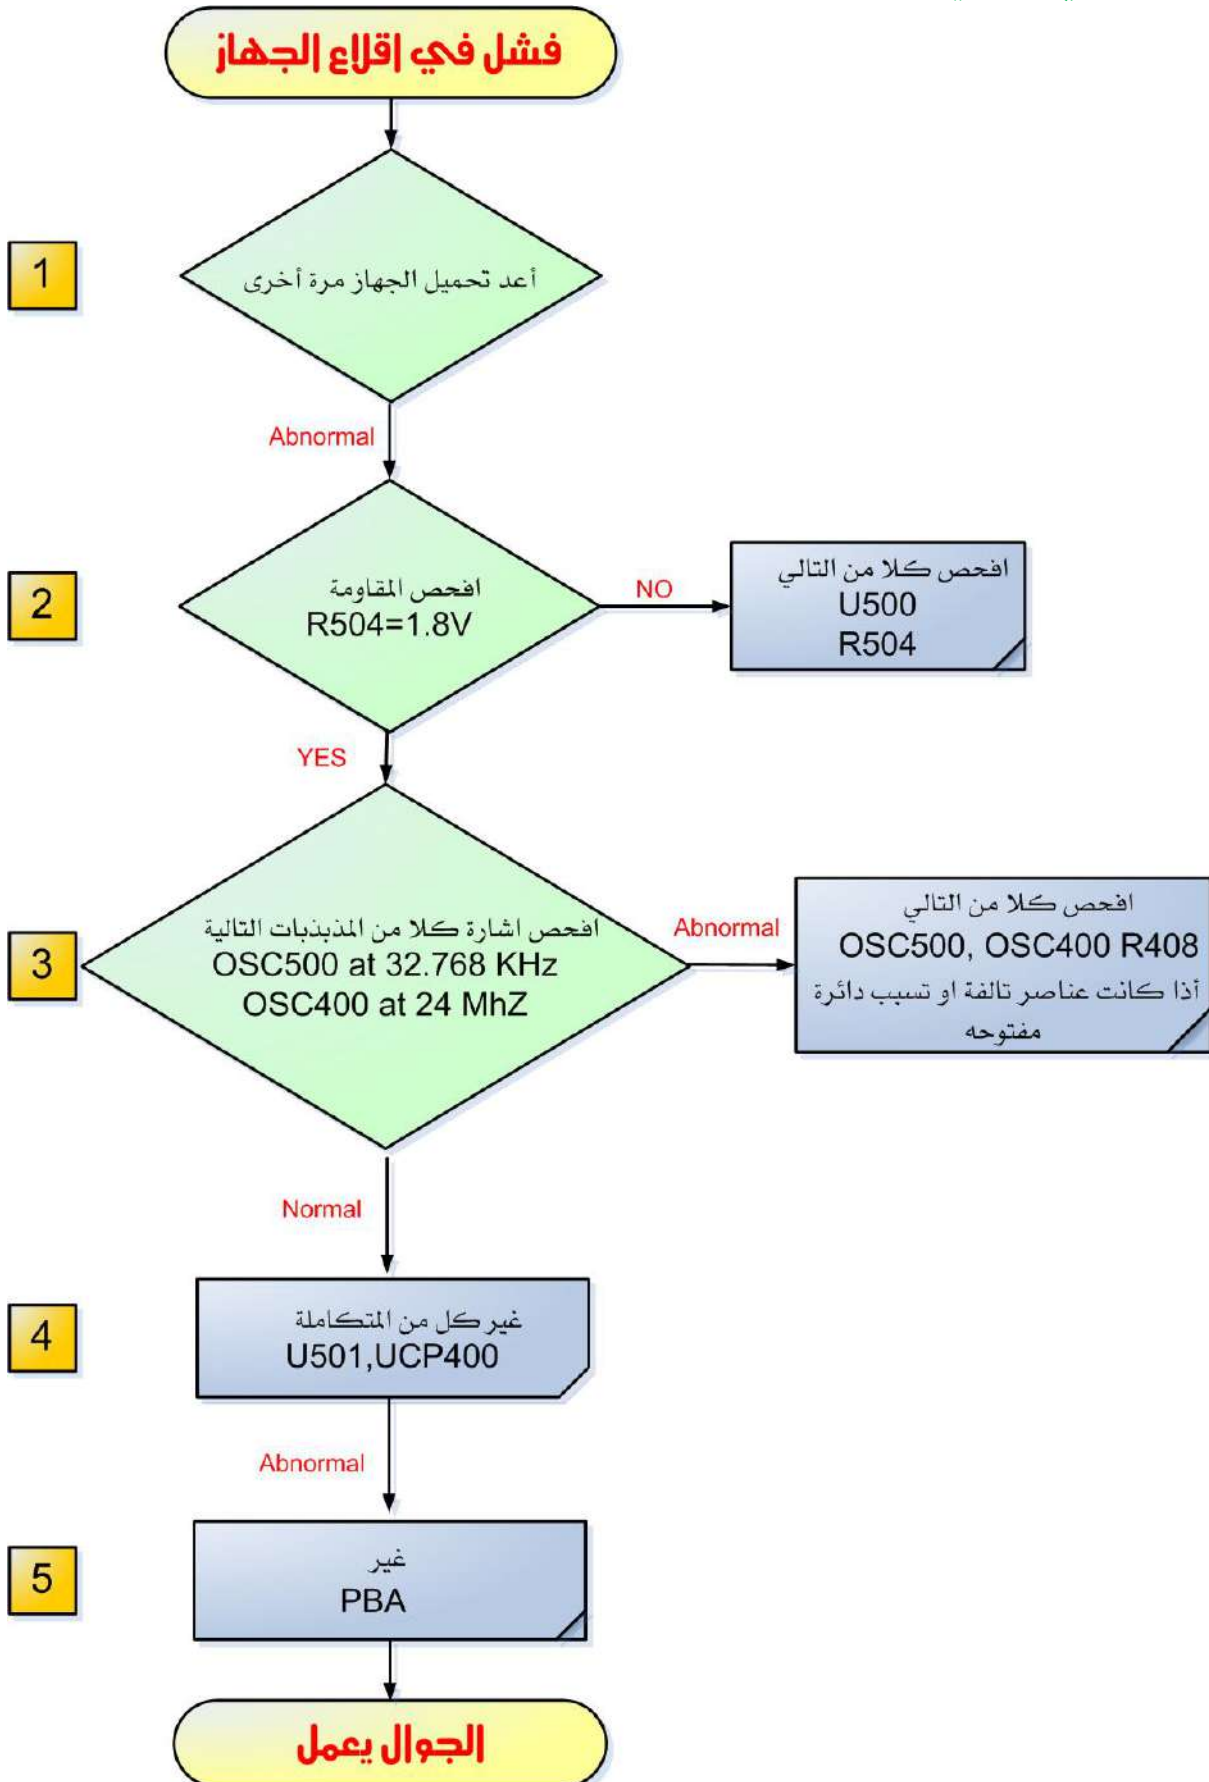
فشل في اقلاع الجهاز

1

أعد تحميل الجهاز مرة أخرى

Abnormal

2

افحص المقاومة
R504=1.8V

NO

افحص كلا من التالي
U500
R504

YES

3

افحص اشارة كلا من المذبذبات التالية
OSC500 at 32.768 KHz
OSC400 at 24 MhZ

Abnormal

افحص كلا من التالي
OSC500, OSC400 R408
أذا كانت عناصر تالفة او تسبب دائرة مفتوحه

Normal

4

غير كل من المتكاملة
U501,UCP400

Abnormal

5

غير
PBA

الجوال يعمل